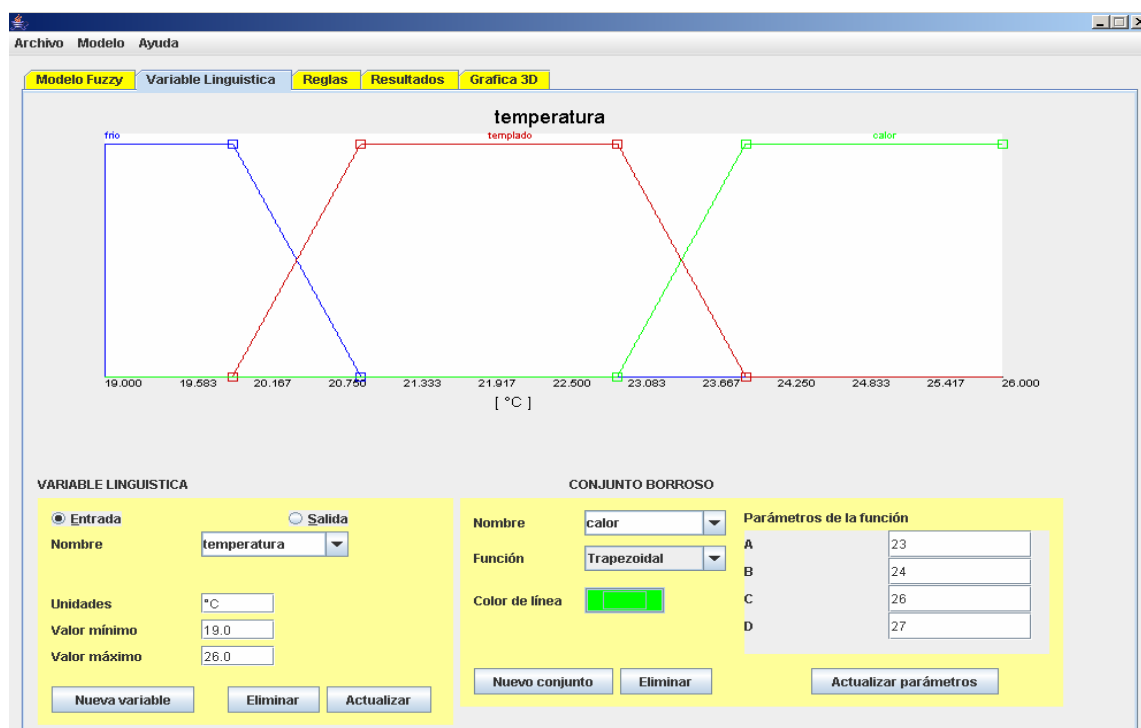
Archivo Modelo Ayuda

Modelo Fuzzy | Variable Linguistica | Reglas | Resultados | Grafica 3D

temperatura

frio

templado

calor

19.000 19.583 20.167 20.750 21.333 21.917 22.500 23.083 23.667 24.250 24.833 25.417 26.000

[ °C ]

VARIABLE LINGUISTICA

Entrada

Salida

Nombre temperatura

Unidades °C

Valor mínimo 19.0

Valor máximo 26.0

Nueva variable

Eliminar

Actualizar

CONJUNTO BORROSO

Nombre calor

Función Trapezoidal

Color de línea

Parámetros de la función

A 23

B 24

C 26

D 27

Nuevo conjunto

Eliminar

Actualizar parámetros